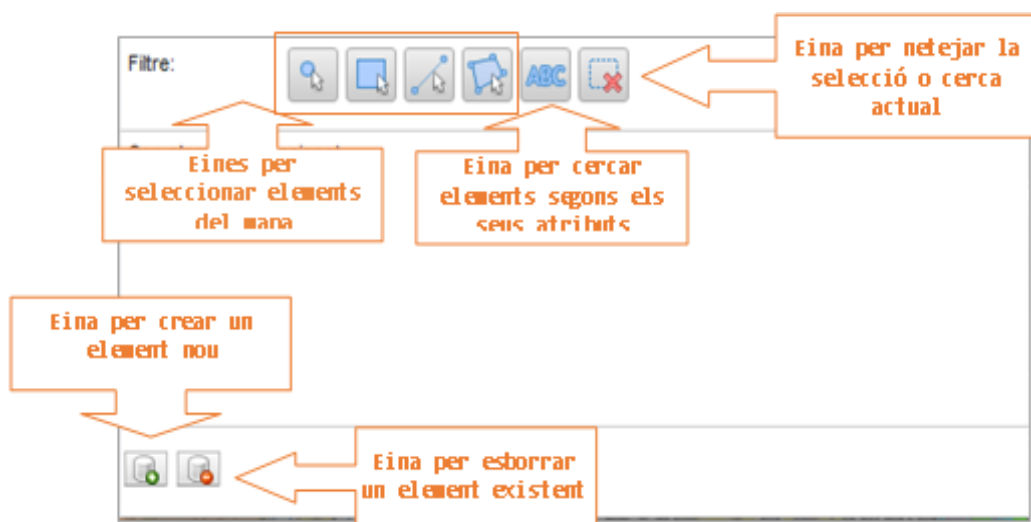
Filtre:

ABC

Eina per netejar la selecció o cerca actual

Eines per seleccionar elements del mapa

Eina per cercar elements segons els seus atributs

Eina per crear un element nou

Eina per esborrar un element existent